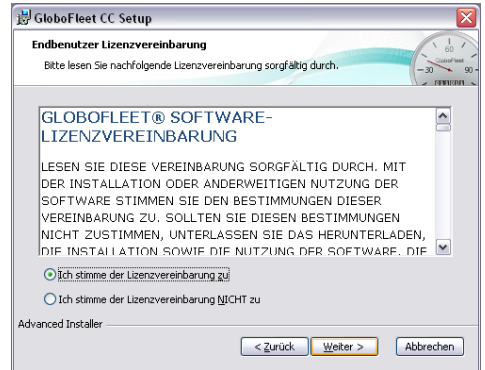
GloboFleet CC Setup

Endbenutzer Lizenzvereinbarung

Bitte lesen Sie nachfolgende Lizenzvereinbarung sorgfältig durch.

60
30
90
GloboFleet

GLOBOFLEET® SOFTWARE-LIZENZVEREINBARUNG

LESEN SIE DIESE VEREINBARUNG SORGFÄLTIG DURCH. MIT DER INSTALLATION ODER ANDERWEITIGEN NUTZUNG DER SOFTWARE STIMMEN SIE DEN BESTIMMUNGEN DIESER VEREINBARUNG ZU. SOLLTEN SIE DIESEN BESTIMMUNGEN NICHT ZUSTIMMEN, UNTERLASSEN SIE DAS HERUNTERLADEN, DIE INSTALLATION SOWIE DIE NUTZUNG DER SOFTWARE. DIE

Ich stimme der Lizenzvereinbarung zu

Ich stimme der Lizenzvereinbarung NICHT zu

Advanced Installer

< Zurück

Weiter >

Abbrechen